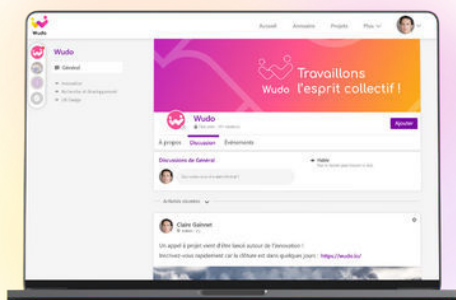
Wudo

Accueil Annuaire Projets Plus

Wudo

Général

Travaillons
Wudo l'esprit collectif !

Wudo

Ajouter

À propos Discussion Événements

Discussions de Général

Claire Guinnet

Un appel à projet vient d'être lancé autour de l'innovation !
Inscrivez-vous rapidement car la clôture est dans quelques jours : https://wudo.io/